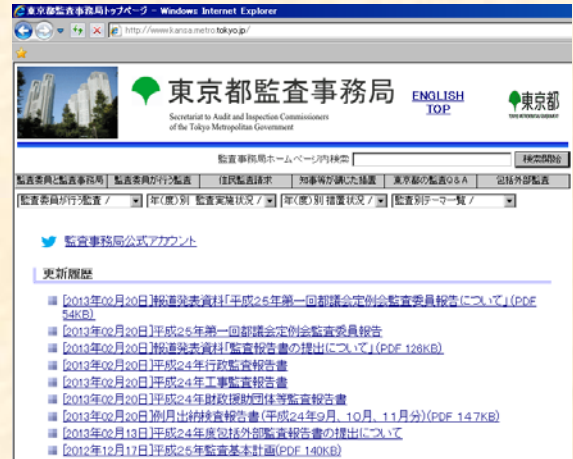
東京都監査事務局トップページ - Windows Internet Explorer

http://www.kansa.metro.tokyo.jp/

東京都監査事務局

Secretariat to Audit and Inspection Commissioners of the Tokyo Metropolitan Government

ENGLISH TOP

東京都

監査事務局ホームページ内検索 検索開始

| 監査委員と監査事務局 | 監査委員が行う監査 | 住民監査請求 | 知事等が講じた措置 | 東京都の監査Q&A | 包括外部監査 |
|---|---|---|---|---|---|

監査委員が行う監査 / 年(度)別 監査実施状況 / 年(度)別 措置状況 / 監査別テーマ一覧 /

監査事務局公式アカウント

更新履歴

[2013年02月20日]報道発表資料「平成25年第一回都議会定例会監査委員報告について」(PDF 54KB)

[2013年02月20日]平成25年第一回都議会定例会監査委員報告

[2013年02月20日]報道発表資料「監査報告書の提出について」(PDF 126KB)

[2013年02月20日]平成24年行政監査報告書

[2013年02月20日]平成24年工事監査報告書

[2013年02月20日]平成24年財政援助団体等監査報告書

[2013年02月20日]例月出納検査報告書(平成24年9月、10月、11月分)(PDF 147KB)

[2013年02月13日]平成24年度包括外部監査報告書の提出について

[2012年12月17日]平成25年監査基本計画(PDF 140KB)